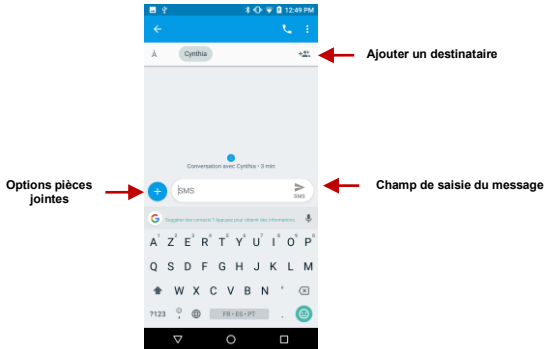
12:49 PM

À Cynthia

Ajouter un destinataire

Conversation avec Cynthia • 3 min

Options pièces jointes

SMS

SMS

Champ de saisie du message

Suggérer des contacts ? Appuyez pour obtenir des informations

A Z E R T Y U I O P

Q S D F G H J K L M

W X C V B N

?123 FR • ES • PT